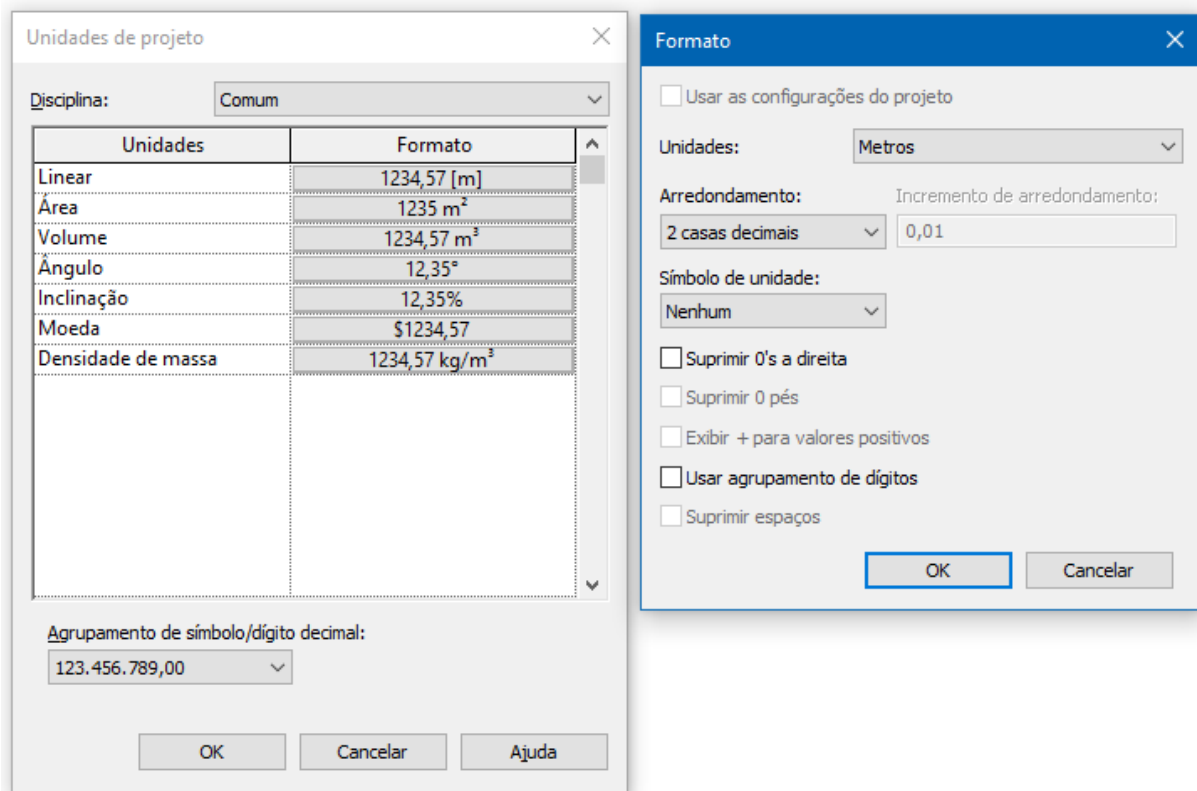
Unidades de projeto

Disciplina: Comum

| Unidades | Formato |
|---|---|
| Linear | 1234,57 [m] |
| Área | 1235 $m^2$ |
| Volume | 1234,57 $m^3$ |
| Ângulo | 12,35° |
| Inclinação | 12,35% |
| Moeda | $1234,57 |
| Densidade de massa | 1234,57 kg/$m^3$ |

Agrupamento de símbolo/dígito decimal:
123.456.789,00

OK Cancelar Ajuda

Formato

Usar as configurações do projeto

Unidades: Metros

Arredondamento: 2 casas decimais

Incremento de arredondamento: 0,01

Símbolo de unidade: Nenhum

Suprimir 0's a direita

Suprimir 0 pés

Exibir + para valores positivos

Usar agrupamento de dígitos

Suprimir espaços

OK Cancelar